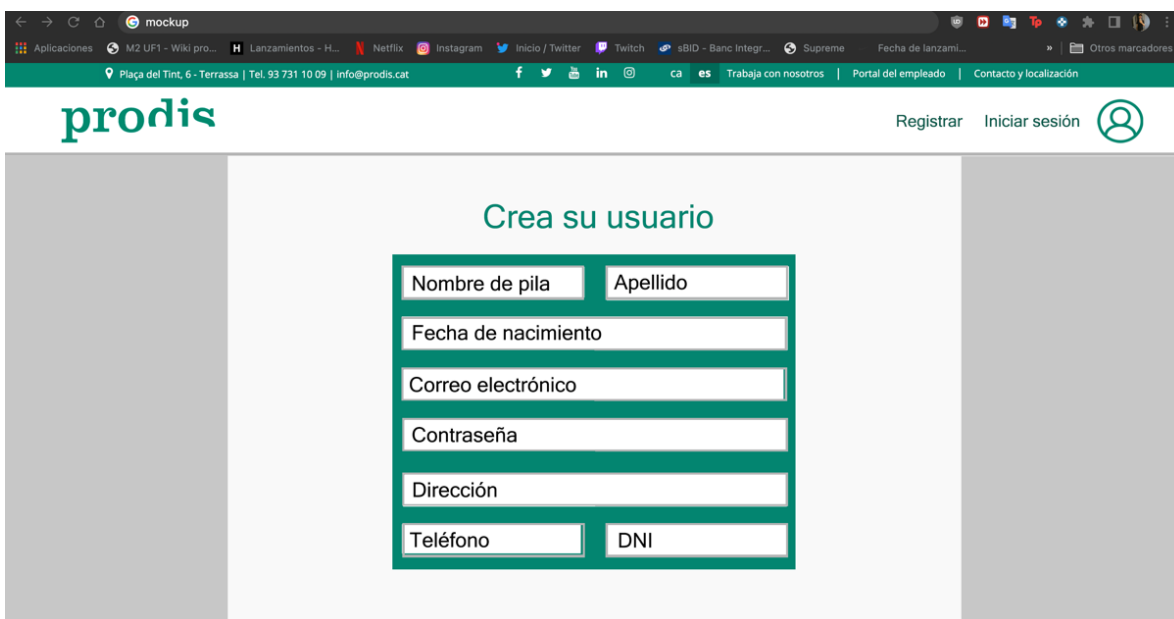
mockup

Aplicaciones M2 UF1 - Wiki pro... Lanzamientos - H... Netflix Instagram Inicio / Twitter Twitch sBID - Banc Integr... Supreme Fecha de lanzami... » Otros marcadores

Plaça del Tint, 6 - Terrassa | Tel. 93 731 10 09 | info@prodis.cat ca es Trabaja con nosotros | Portal del empleado | Contacto y localización

prodis

Registrar Iniciar sesión

Crea su usuario

Nombre de pila
Apellido
Fecha de nacimiento
Correo electrónico
Contraseña
Dirección
Teléfono
DNI